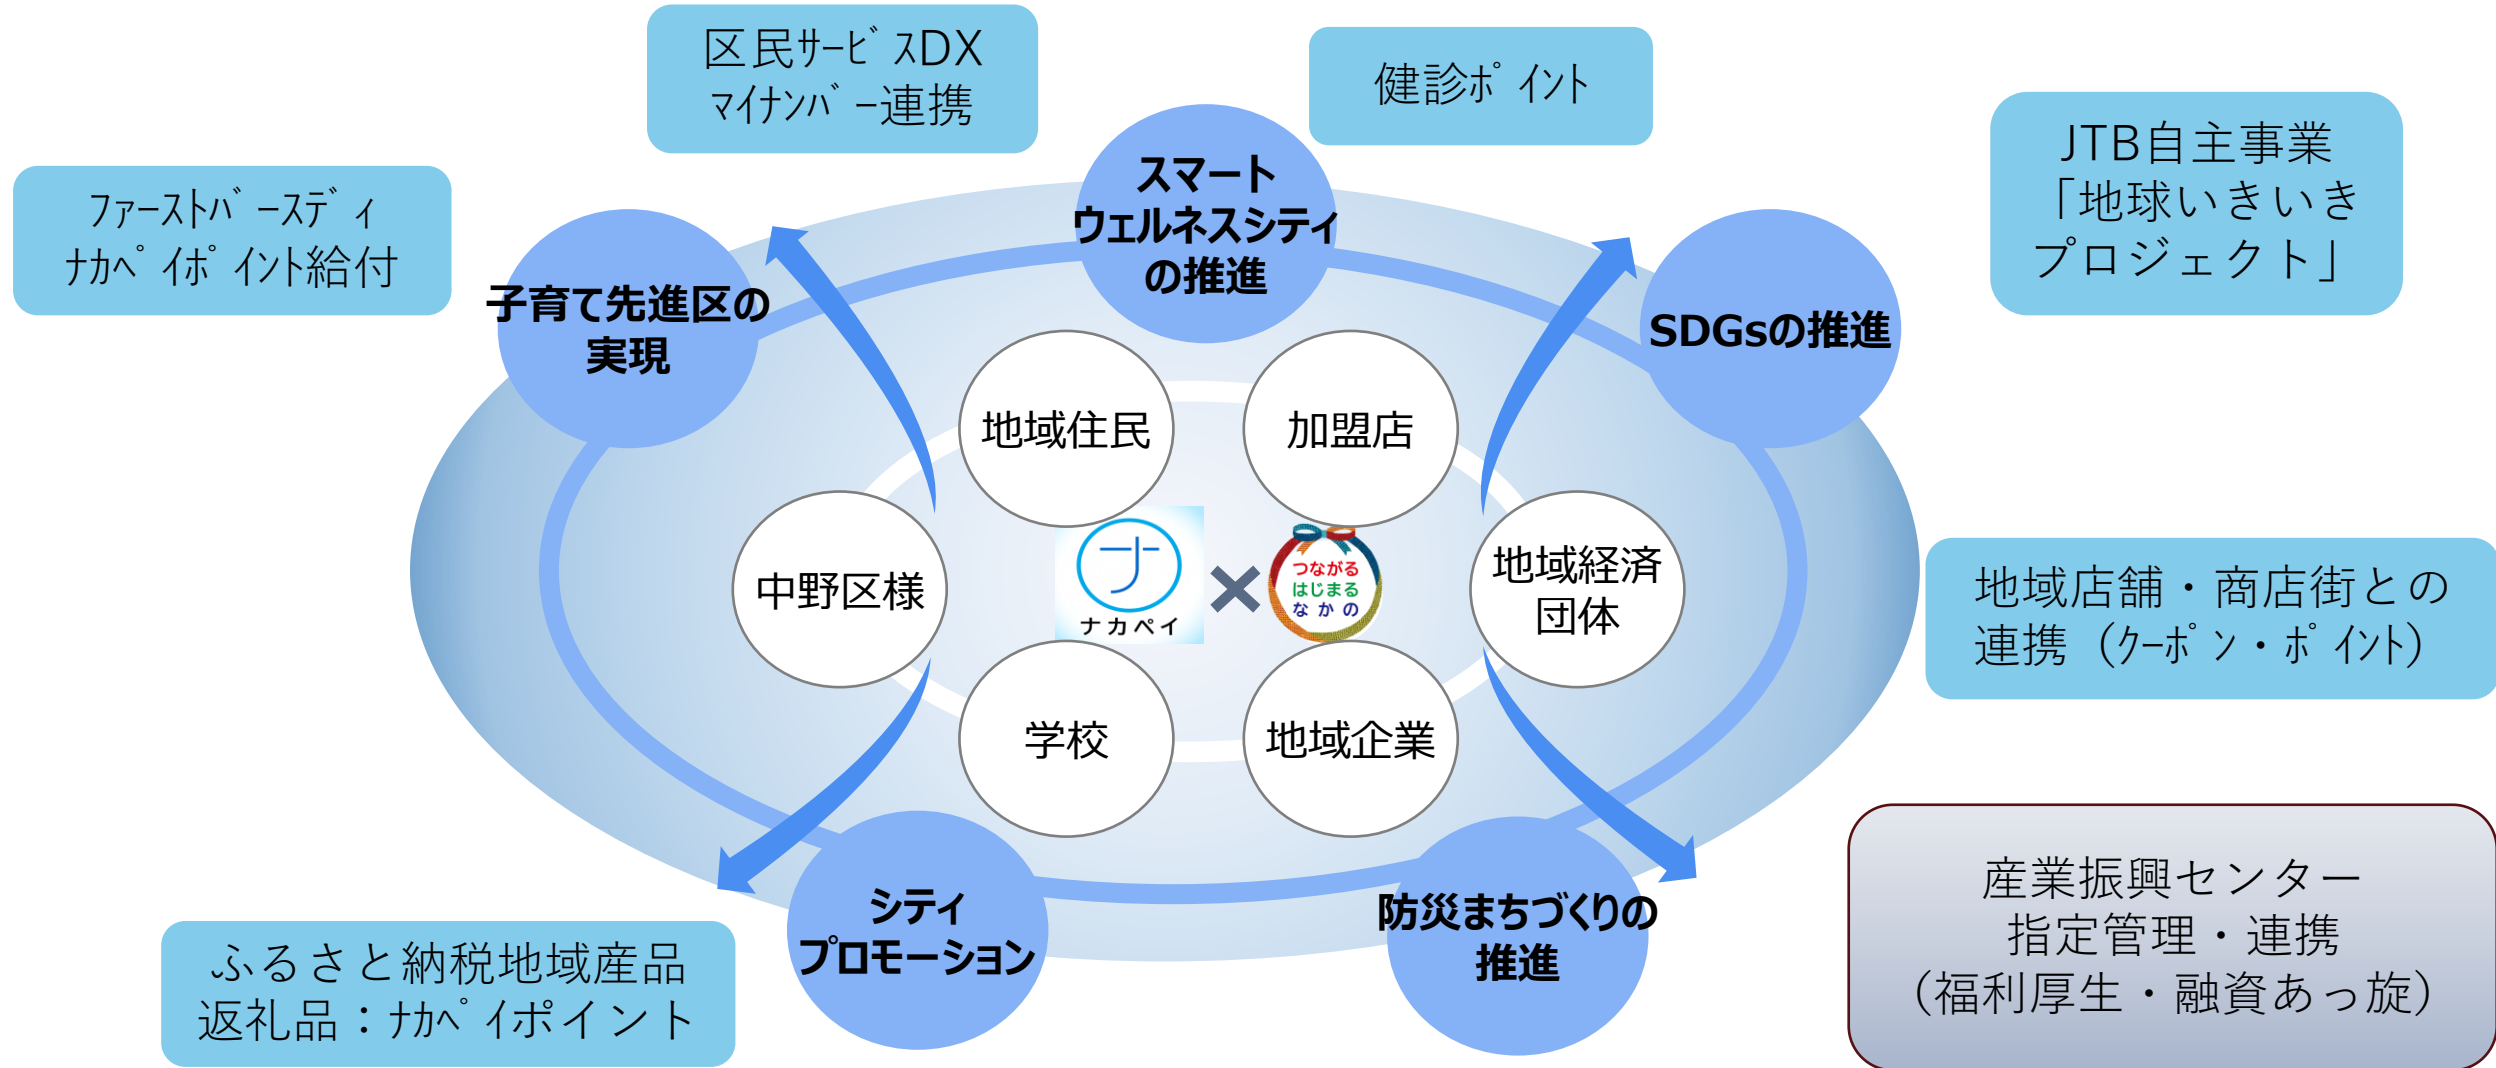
区民サービスDX
マイナンバー連携

健診ポイント

JTB自主事業
「地球いきいき
プロジェクト」

ファーストバースデイ
ナカペイポイント給付

スマート
ウェルネスシティ
の推進

子育て先進区の
実現

SDGsの推進

地域住民

加盟店

中野区様

ナカペイ

×

つながる
はじまる
なかの

地域経済
団体

地域店舗・商店街との
連携（クーポン・ポイント）

学校

地域企業

シティ
プロモーション

防災まちづくりの
推進

産業振興センター
指定管理・連携
（福利厚生・融資あっ旋）

ふるさと納税地域産品
返礼品：ナカペイポイント